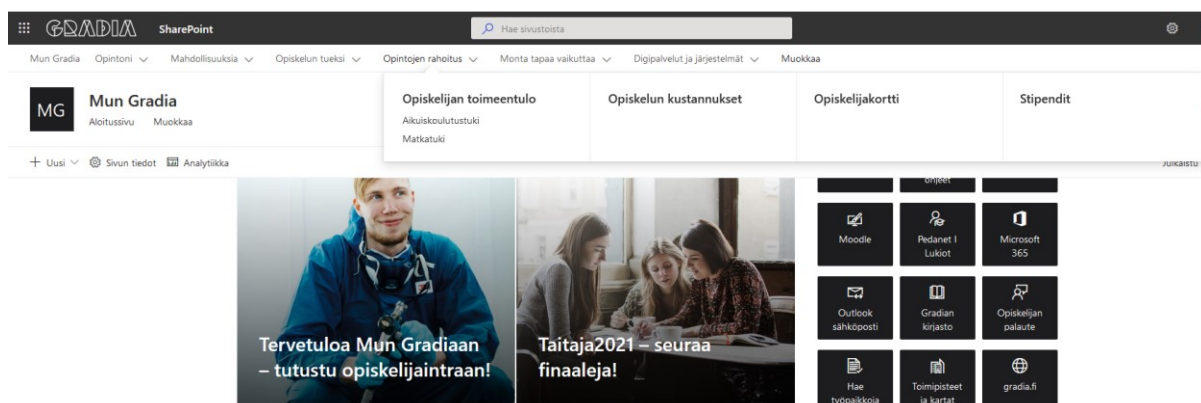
GRADIA SharePoint

Hae sivustoista

Mun Gradia Opintoni Mahdollisuuksia Opiskelun tueksi Opintojen rahoitus Monta tapaa vaikuttaa Digipalvelut ja järjestelmät Muokkaa

MG Mun Gradia
Aloitussivu Muokkaa

Opiskelijan toimeentulo
Aikuiskoulutustuki
Matkatuki

Opiskelun kustannukset

Opiskelijakortti

Stipendit

+ Uusi Sivun tiedot Analytiikka

Julkaistu

ohjeet

Moodle

Pedanet I Lukiot

Microsoft 365

Outlook sähköposti

Gradian kirjasto

Opiskelijan palaute

Hae työpaikkoja

Toimipisteet ja kartat

gradia.fi

Tervetuloa Mun Gradiaan – tutustu opiskelijaintraan!

Taitaja2021 – seuraa finaaleja!